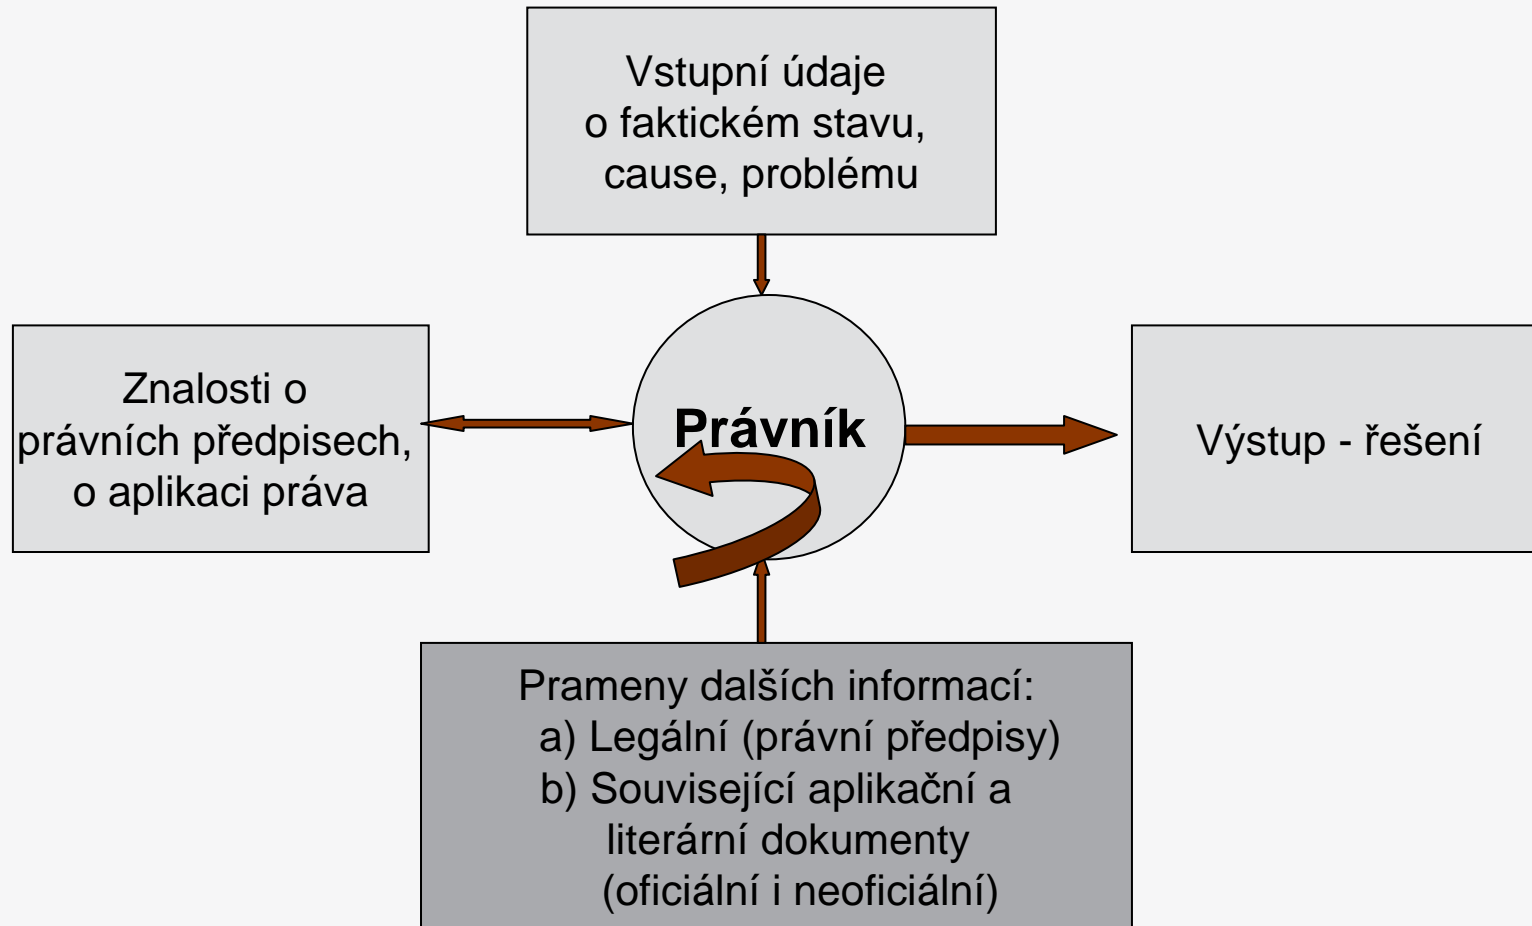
Vstupní údaje o faktickém stavu, cause, problému

Znalosti o právních předpisech, o aplikaci práva

Právník

Výstup - řešení

Prameny dalších informací:
a) Legální (právní předpisy)
b) Související aplikační a literární dokumenty (oficiální i neoficiální)